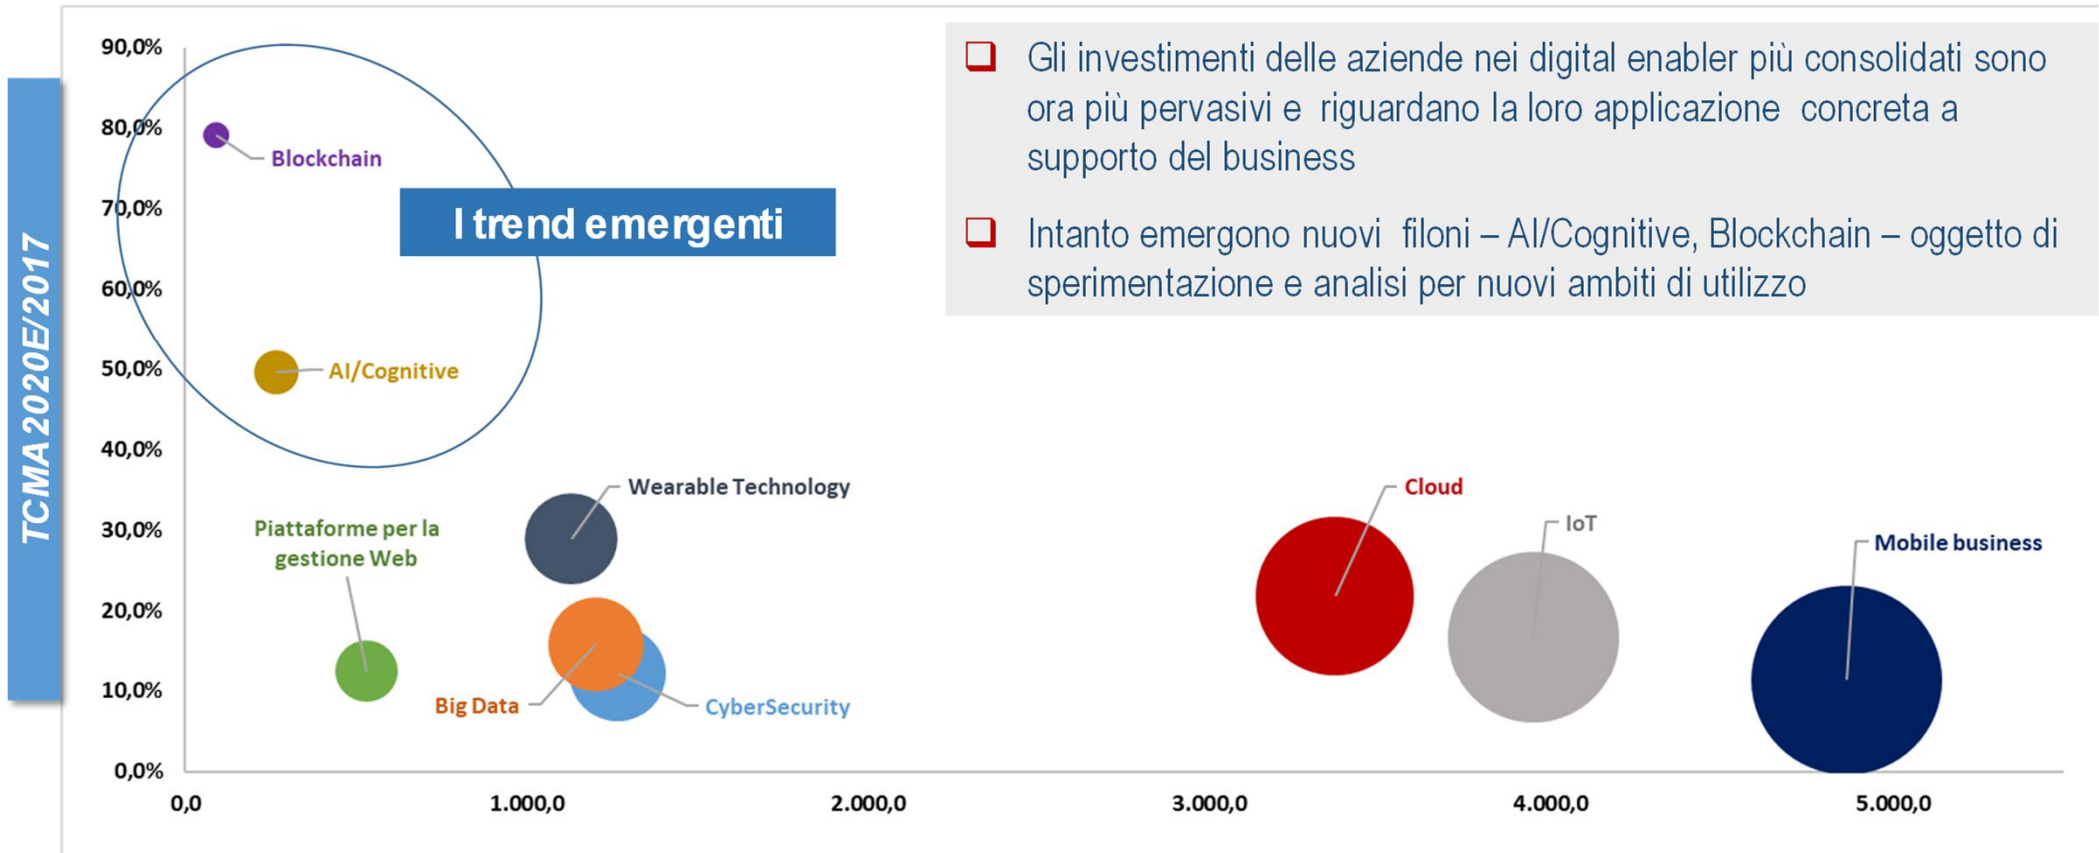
Gli investimenti delle aziende nei digital enabler più consolidati sono ora più pervasivi e riguardano la loro applicazione concreta a supporto del business

Intanto emergono nuovi filoni – AI/Cognitive, Blockchain – oggetto di sperimentazione e analisi per nuovi ambiti di utilizzo

TCMA 2020E/2017

I trend emergenti

90,0%
80,0%
70,0%
60,0%
50,0%
40,0%
30,0%
20,0%
10,0%
0,0%

Blockchain
AI/Cognitive
Wearable Technology
Piattaforme per la gestione Web
Big Data
CyberSecurity
Cloud
IoT
Mobile business

0,0
1.000,0
2.000,0
3.000,0
4.000,0
5.000,0